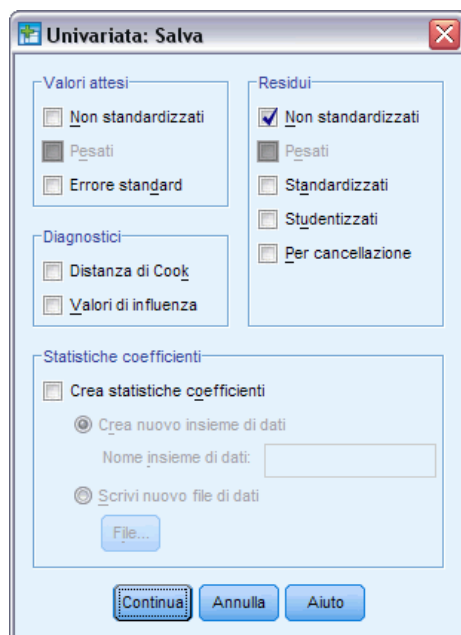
Univariata: Salva

Valori attesi
Non standardizzati
Pesati
Errore standard

Diagnostici
Distanza di Cook
Valori di influenza

Residui
Non standardizzati
Pesati
Standardizzati
Studentizzati
Per cancellazione

Statistiche coefficienti
Crea statistiche coefficienti
Crea nuovo insieme di dati
Nome insieme di dati:
Scrivi nuovo file di dati
File...

Continua
Annulla
Aiuto